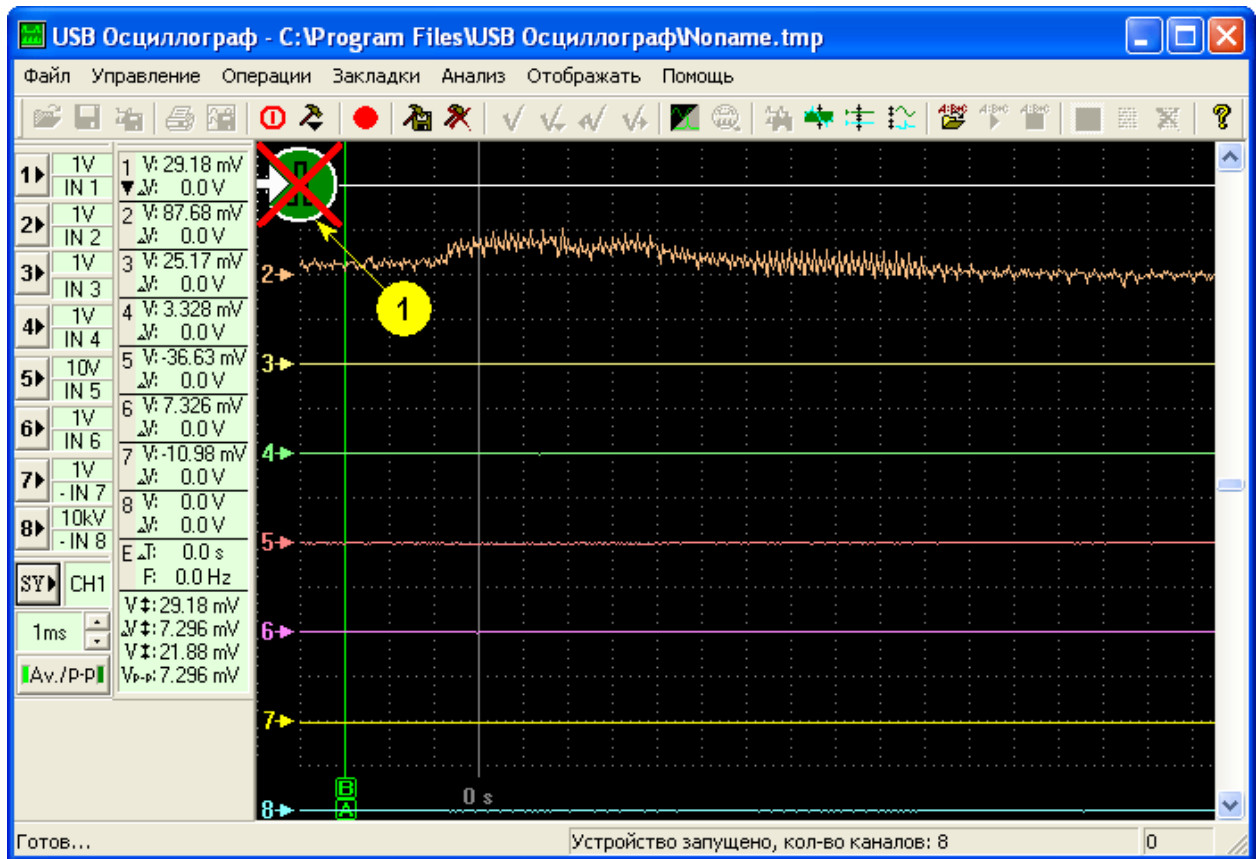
USB Осциллограф - C:\Program Files\USB Осциллограф\Noname.tmp

Файл Управление Операции Закладки Анализ Отображать Помощь

1 1V IN 1
1 V: 29.18 mV
ΔV: 0.0 V
2 1V IN 2
2 V: 87.68 mV
ΔV: 0.0 V
3 1V IN 3
3 V: 25.17 mV
ΔV: 0.0 V
4 1V IN 4
4 V: 3.328 mV
ΔV: 0.0 V
5 10V IN 5
5 V: -36.63 mV
ΔV: 0.0 V
6 1V IN 6
6 V: 7.326 mV
ΔV: 0.0 V
7 1V - IN 7
7 V: -10.98 mV
ΔV: 0.0 V
8 10kV - IN 8
8 V: 0.0 V
ΔV: 0.0 V
E ΔT: 0.0 s
F: 0.0 Hz
SY CH1
V↕: 29.18 mV
ΔV↕: 7.296 mV
V↕: 21.88 mV
Vp-p: 7.296 mV
1ms
Av./P-P

1
2
3
4
5
6
7
8
B
A
0 s

Готов...
Устройство запущено, кол-во каналов: 8
0